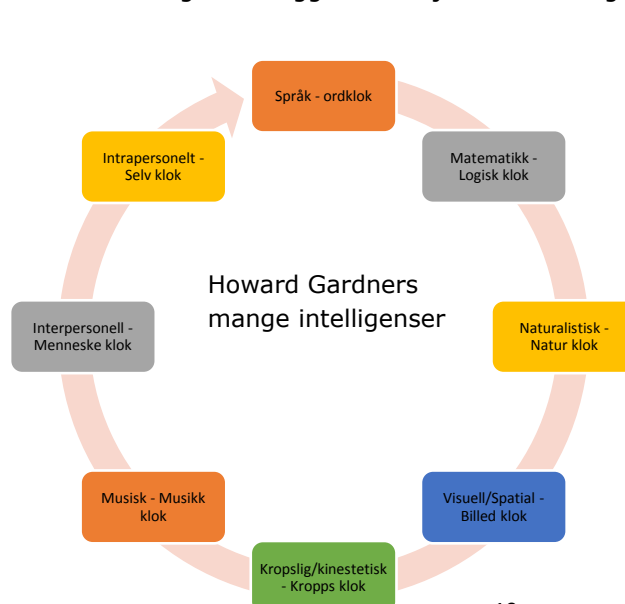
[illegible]

Howard Gardners mange intelligenser

Språk - ordklok

Matematikk - Logisk klok

Naturalistisk - Natur klok

Visuell/Spatial - Billed klok

Kropslig/kinestetisk - Kropps klok

Musisk - Musikk klok

Interpersonell - Menneske klok

Intrapersonelt - Selv klok

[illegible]